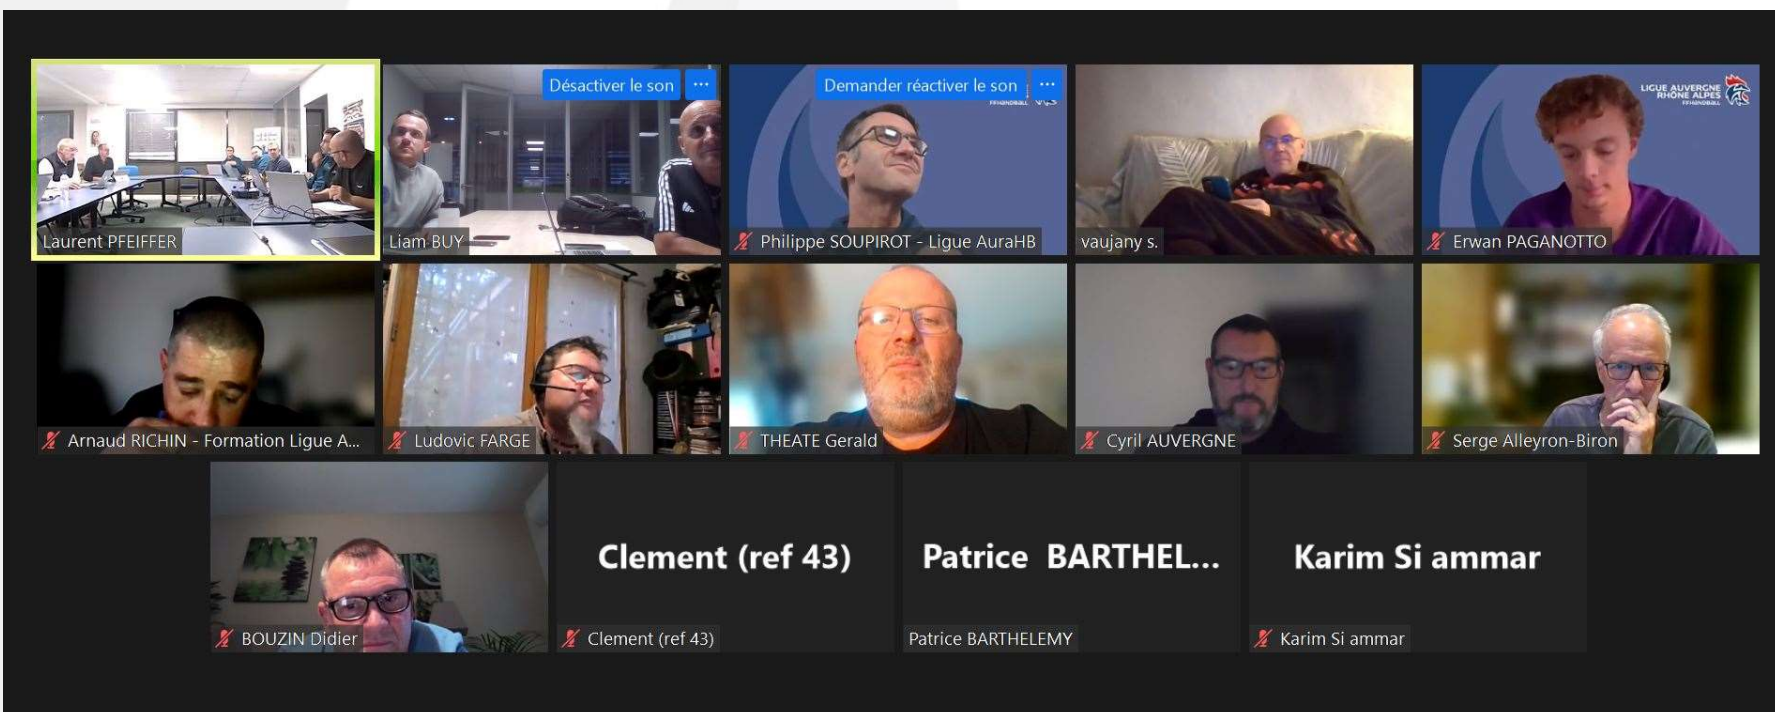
Laurent PFEIFFER

Désactiver le son ...
Liam BUY

Demander réactiver le son ...
Philippe SOUPIROT - Ligue AuraHB

vaujany s.

LIGUE AUVERGNE RHÔNE ALPES
Erwan PAGANOTTO

Arnaud RICHIN - Formation Ligue A...

Ludovic FARGE

THEATE Gerald

Cyril AUVERGNE

Serge Alleyron-Biron

BOUZIN Didier

Clement (ref 43)
Clement (ref 43)

Patrice BARTHEL...
Patrice BARTHELEMY

Karim Si ammar
Karim Si ammar